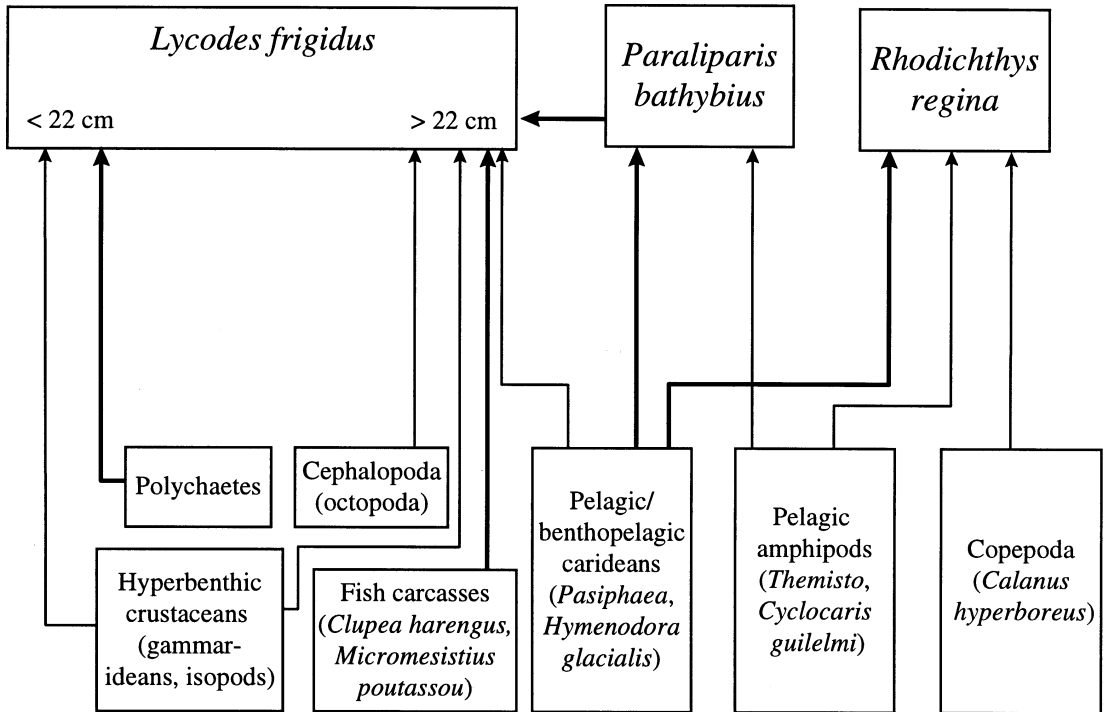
Lycodes frigidus

< 22 cm

> 22 cm

Paraliparis bathybius

Rhodichthys regina

Polychaetes

Cephalopoda (octopoda)

Hyperbenthic crustaceans (gammarideans, isopods)

Fish carcasses (Clupea harengus, Micromesistius poutassou)

Pelagic/ benthopelagic carideans (Pasiphaea, Hymenodora glacialis)

Pelagic amphipods (Themisto, Cyclocaris guilelmi)

Copepoda (Calanus hyperboreus)